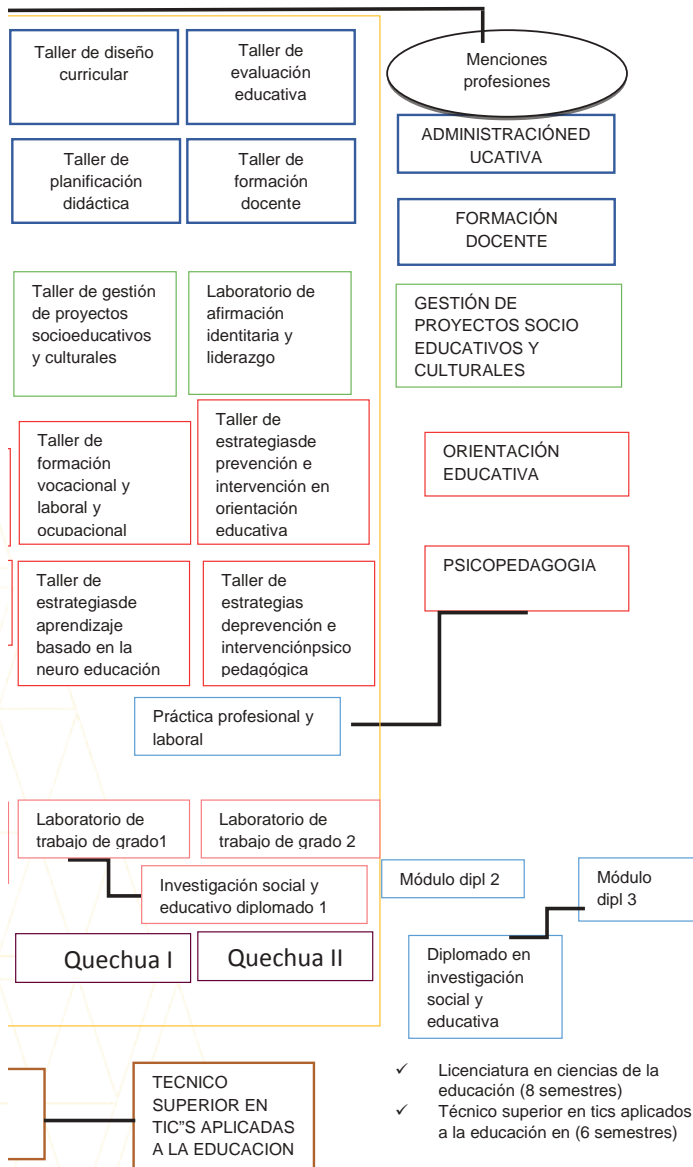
Taller de diseño curricular

Taller de evaluación educativa

Menciones profesiones

ADMINISTRACIÓNED UCATIVA

Taller de planificación didáctica

Taller de formación docente

FORMACIÓN DOCENTE

Taller de gestión de proyectos socioeducativos y culturales

Laboratorio de afirmación identitaria y liderazgo

GESTIÓN DE PROYECTOS SOCIO EDUCATIVOS Y CULTURALES

Taller de formación vocacional y laboral y ocupacional

Taller de estrategiasde prevención e intervención en orientación educativa

ORIENTACIÓN EDUCATIVA

Taller de estrategiasde aprendizaje basado en la neuro educación

Taller de estrategias deprevención e intervenciónpsico pedagógica

PSICOPEDAGOGIA

Práctica profesional y laboral

Laboratorio de trabajo de grado1

Laboratorio de trabajo de grado 2

Investigación social y educativo diplomado 1

Módulo dipl 2

Módulo dipl 3

Quechua I

Quechua II

Diplomado en investigación social y educativa

TECNICO SUPERIOR EN TIC"S APLICADAS A LA EDUCACION

✓ Licenciatura en ciencias de la educación (8 semestres)
✓ Técnico superior en tics aplicados a la educación en (6 semestres)